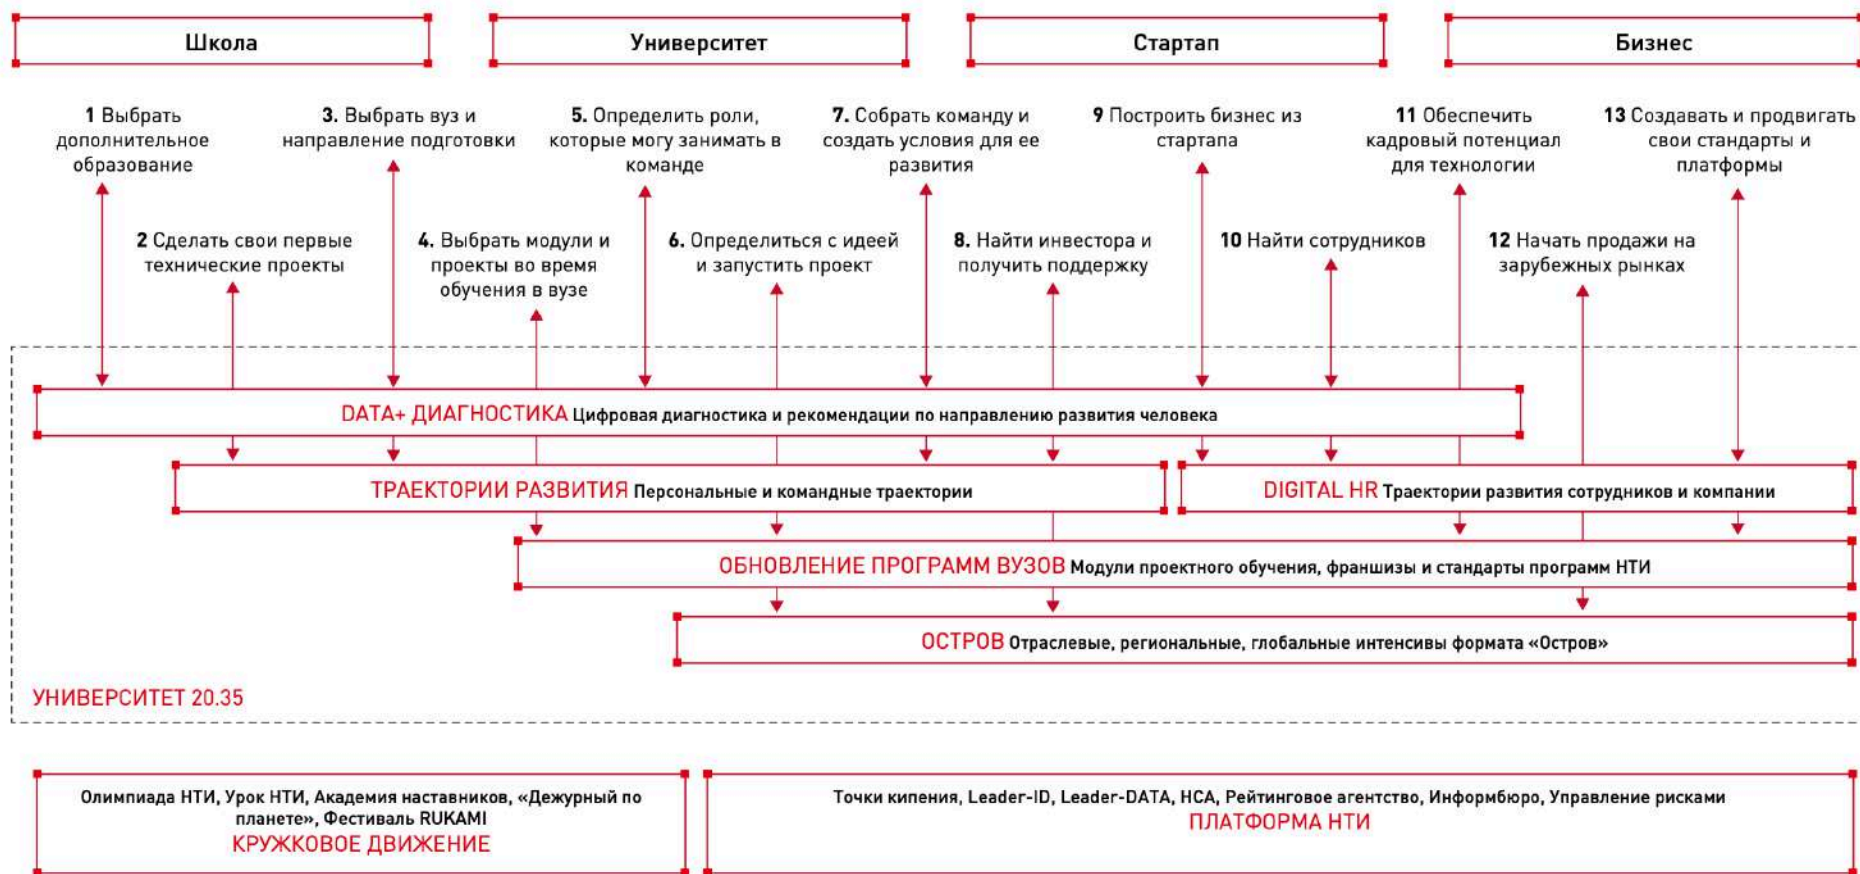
Школа

Университет

Стартап

Бизнес

1 Выбрать дополнительное образование

3. Выбрать вуз и направление подготовки

5. Определить роли, которые могу занимать в команде

7. Собрать команду и создать условия для ее развития

9 Построить бизнес из стартапа

11 Обеспечить кадровый потенциал для технологии

13 Создавать и продвигать свои стандарты и платформы

2 Сделать свои первые технические проекты

4. Выбрать модули и проекты во время обучения в вузе

6. Определиться с идеей и запустить проект

8. Найти инвестора и получить поддержку

10 Найти сотрудников

12 Начать продажи на зарубежных рынках

DATA+ ДИАГНОСТИКА Цифровая диагностика и рекомендации по направлению развития человека

ТРАЕКТОРИИ РАЗВИТИЯ Персональные и командные траектории

DIGITAL HR Траектории развития сотрудников и компании

ОБНОВЛЕНИЕ ПРОГРАММ ВУЗОВ Модули проектного обучения, франшизы и стандарты программ НТИ

ОСТРОВ Отраслевые, региональные, глобальные интенсивы формата «Остров»

УНИВЕРСИТЕТ 20.35

Олимпиада НТИ, Урок НТИ, Академия наставников, «Дежурный по планете», Фестиваль RUKAMI
КРУЖКОВОЕ ДВИЖЕНИЕ

Точки кипения, Leader-ID, Leader-DATA, НСА, Рейтинговое агентство, Информбюро, Управление рисками
ПЛАТФОРМА НТИ